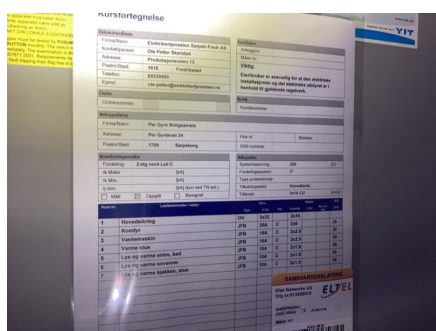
Kursfortegnelse

Elektroinstallatør
Firma/Navn: Elektrikerfjesesten Sarpsb Fredr AS
Kontaktperson: Ole Petter Skarstad
Adresse: Produktsjonsveien 13
Postnr/Sted: 1618 Fredrikstad
Telefon: 93335000
Epost: ole.petter@elektrikerfjesesten.no

Ordre
Ordrenummer:

Anlegget
Firma/Navn: Per Gynt Boligsameie
Adresse: Per Gyntsvei 34
Postnr/Sted: 1709 Sarpsborg

Skillebryter/Jordfeilbryter
Fordeling: 2-stg nord Lab C
Ik Maks: [kA]
Ik Min: [kA]
Ij min: [kA]

VIKTIG:
Elektrikeren er ansvarlig for at den elektriske installasjonen og det elektriske utstyret er i henhold til gjeldende regelverk.

Lastrekkeliste / oppl

| | | | | | | | |
|---|---|---|---|---|---|---|---|
| 1 | Hovedsikring | OV | 3x32 | | 2x16 | | |
| 2 | Korridor | JFB | 20A | C | 2x6 | | 30 |
| 3 | Vaskemaskin | JFB | 16A | C | 2x2,5 | | 30 |
| 4 | Varme stue | JFB | 16A | C | 2x2,5 | | 30 |
| 5 | Lys og varme entre, bad | JFB | 16A | C | 2x2,5 | | 30 |
| 6 | Lys og varme soverom | JFB | 16A | C | 2x2,5 | | 30 |
| 7 | Lys og varme kjøkken, stue | | | | | | |

YIT

SAMSVARSERKLÆRING
ELTEL
Eltel Networks AS